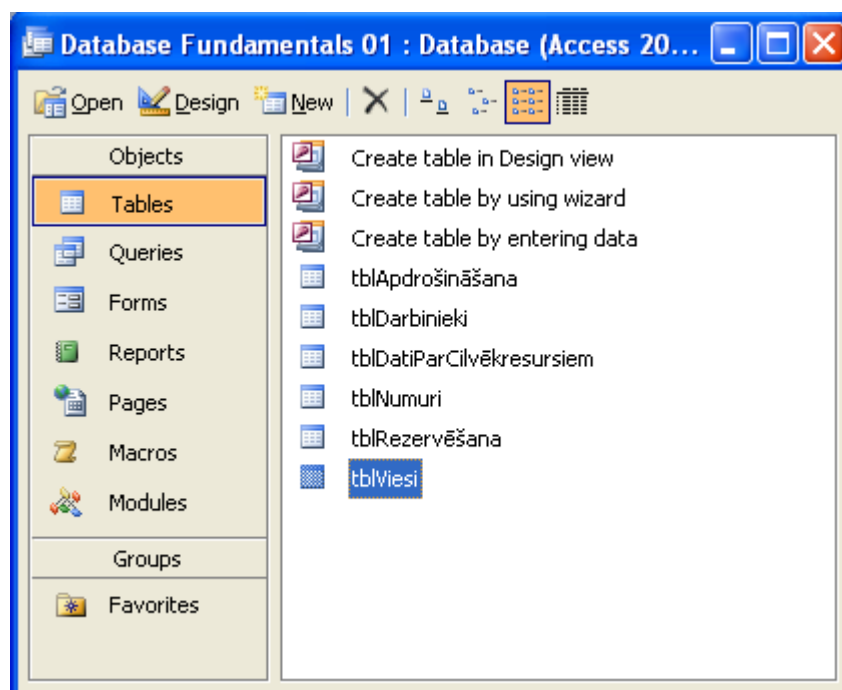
Database Fundamentals 01 : Database (Access 20...

Open Design New

Objects
Tables
Queries
Forms
Reports
Pages
Macros
Modules
Groups
Favorites

Create table in Design view
Create table by using wizard
Create table by entering data
tblApdrošināšana
tblDarbinieki
tblDatiParCilvēkresursiem
tblNumuri
tblRezervēšana
tblViesi